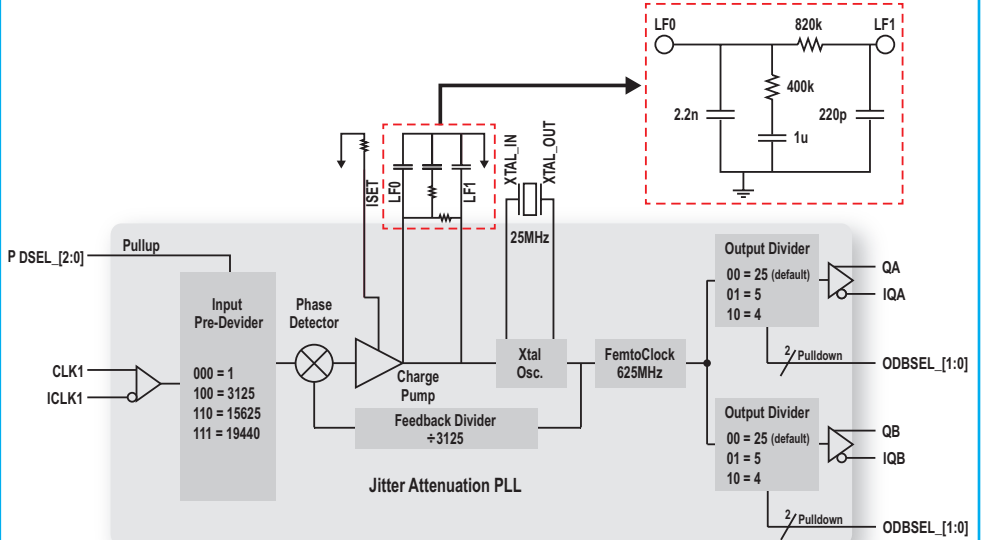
LF0
820k
LF1
400k
2.2n
220p
1u
ISET
LF0
LF1
XTAL_IN
XTAL_OUT
25MHz
P DSEL_[2:0]
Pullup
Input Pre-Devider
Phase Detector
000 = 1
100 = 3125
110 = 15625
111 = 19440
CLK1
ICLK1
Charge Pump
Xtal Osc.
FemtoClock 625MHz
Feedback Divider ÷3125
Jitter Attenuation PLL
Output Divider
00 = 25 (default)
01 = 5
10 = 4
QA
IQA
2
Pulldown
ODBSEL_[1:0]
Output Divider
00 = 25 (default)
01 = 5
10 = 4
QB
IQB
2
Pulldown
ODBSEL_[1:0]